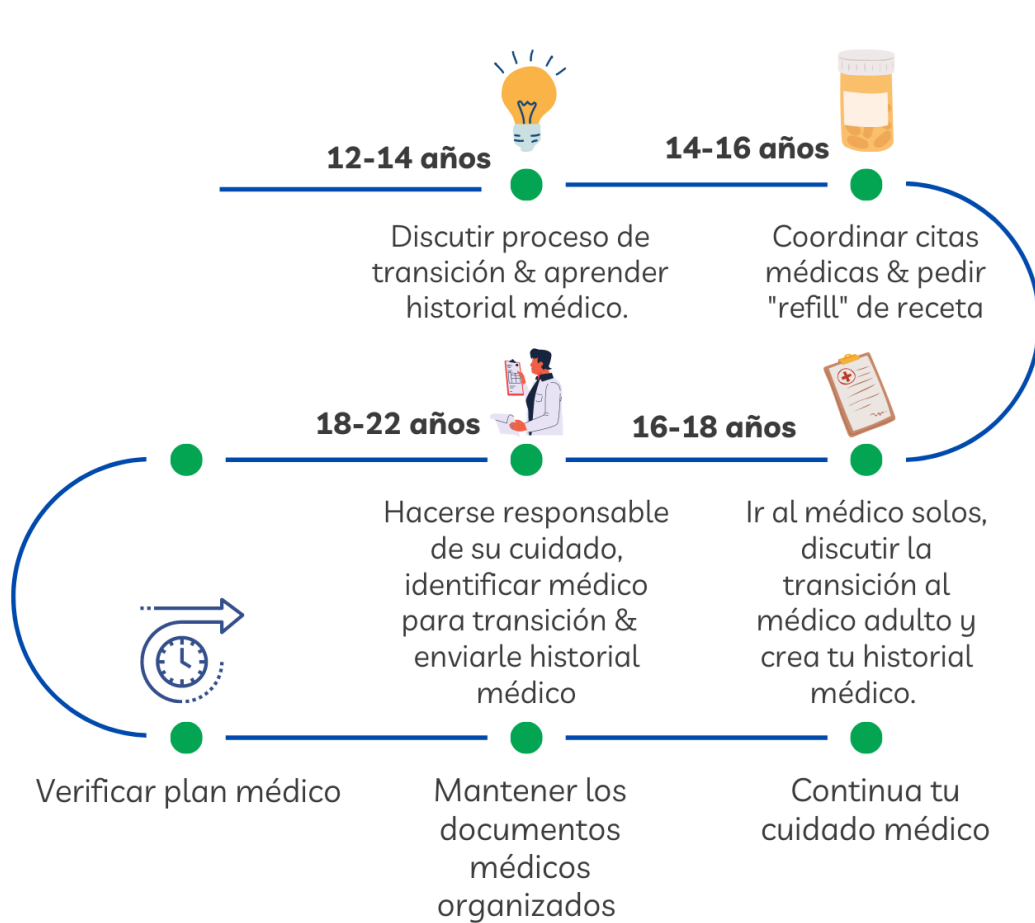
12-14 años

Discutir proceso de transición & aprender historial médico.

14-16 años

Coordinar citas médicas & pedir "refill" de receta

18-22 años

Hacerse responsable de su cuidado, identificar médico para transición & enviarle historial médico

16-18 años

Ir al médico solos, discutir la transición al médico adulto y crea tu historial médico.

Verificar plan médico

Mantener los documentos médicos organizados

Continua tu cuidado médico